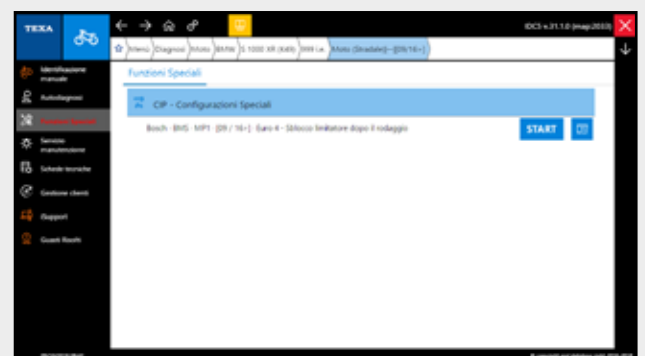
TEXA

IDC5 v.31.1.0 (map2033)

Menu | Diagnosi | Moto | BMW | S 1000 XR (K49) | INI i.e. | Moto (Stradale) - [09/16>]

Identificazione manuale

Autodiagnosi

Funzioni Speciali

Servizio manutenzione

Schede tecniche

Gestione clienti

Supporti

Guasti Risolti

Funzioni Speciali

CIP - Configurazioni Speciali

Bosch - BMS - MP1 [09 / 16>] - Euro 4 - Sblocco limitatore dopo il rodaggio

START